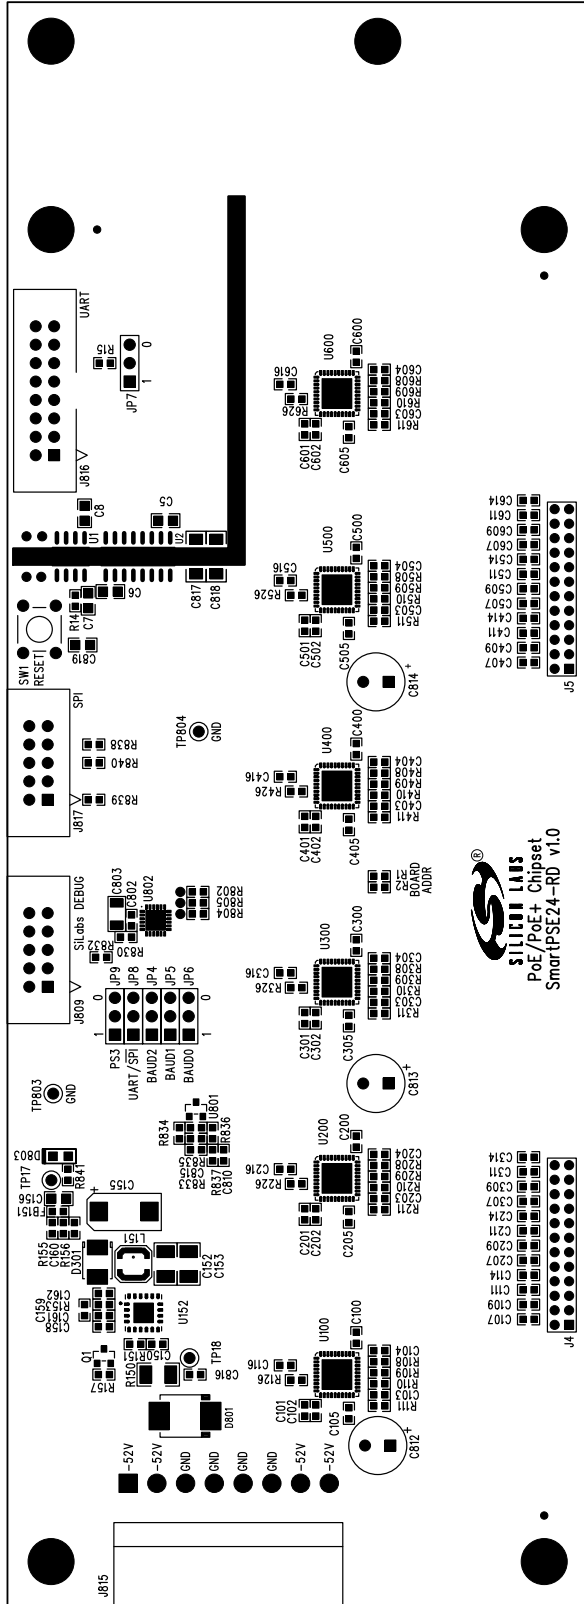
UART
R15
0
1
JP7
J816
C8
C5
U1
U2
C6
C817
C818
R14
C7
C819
SW1
RESET
SPI
TP804
GND
R838
R840
R839
J817
SiLabs DEBUG
C803
C802
U802
R802
R805
R804
R832
R830
JP9
JP8
JP4
JP5
JP6
0
0
1
1
J809
PS3
UART/SPI
BAUD2
BAUD1
BAUD0
TP803
GND
R834
U801
R836
R835
R833
R837
C810
D803
TP17
R841
C156
FB151
C155
R155
C160
R156
D301
L151
C152
C153
C159
C158
R153
C161
C162
U152
Q1
R157
R151
C150
R150
TP18
C816
D801
-52V
-52V
GND
GND
GND
GND
-52V
-52V
J815
U600
C600
C616
R626
C604
R608
R609
R610
C603
R611
C601
C602
C605
U500
C500
C516
R526
C504
R508
R509
R510
C503
R511
C501
C502
C505
C814
U400
C400
C416
R426
C404
R408
R409
R410
C403
R411
C401
C402
C405
R1
R2
BOARD
ADDR
U300
C300
C316
R326
C304
R308
R309
R310
C303
R311
C301
C302
C305
C813
U200
C200
C216
R226
C204
R208
R209
R210
C203
R211
C201
C202
C205
U100
C100
C116
R126
C104
R108
R109
R110
C103
R111
C101
C102
C105
C812
C614
C611
C609
C607
C514
C511
C509
C507
C414
C411
C409
C407
J5
SILICON LABS
PoE/PoE+ Chipset
SmartPSE24-RD v1.0
C314
C311
C309
C307
C214
C211
C209
C207
C114
C111
C109
C107
J4